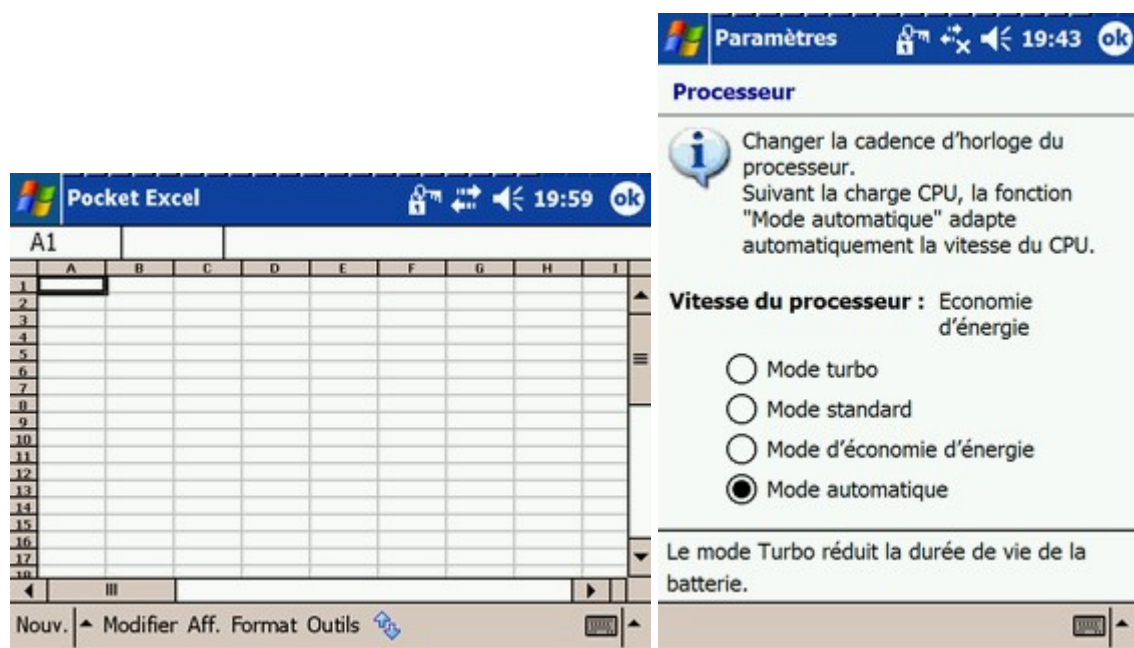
Pocket Excel 19:59 ok

A1

| A | B | C | D | E | F | G | H | I |
|---|---|---|---|---|---|---|---|---|
| 1 | | | | | | | | |
| 2 | | | | | | | | |
| 3 | | | | | | | | |
| 4 | | | | | | | | |
| 5 | | | | | | | | |
| 6 | | | | | | | | |
| 7 | | | | | | | | |
| 8 | | | | | | | | |
| 9 | | | | | | | | |
| 10 | | | | | | | | |
| 11 | | | | | | | | |
| 12 | | | | | | | | |
| 13 | | | | | | | | |
| 14 | | | | | | | | |
| 15 | | | | | | | | |
| 16 | | | | | | | | |
| 17 | | | | | | | | |

Nouv. Modifier Aff. Format Outils

Paramètres 19:43 ok

Processeur

Changer la cadence d'horloge du processeur.
Suivant la charge CPU, la fonction "Mode automatique" adapte automatiquement la vitesse du CPU.

Vitesse du processeur : Economie d'énergie

Mode turbo
Mode standard
Mode d'économie d'énergie
Mode automatique

Le mode Turbo réduit la durée de vie de la batterie.